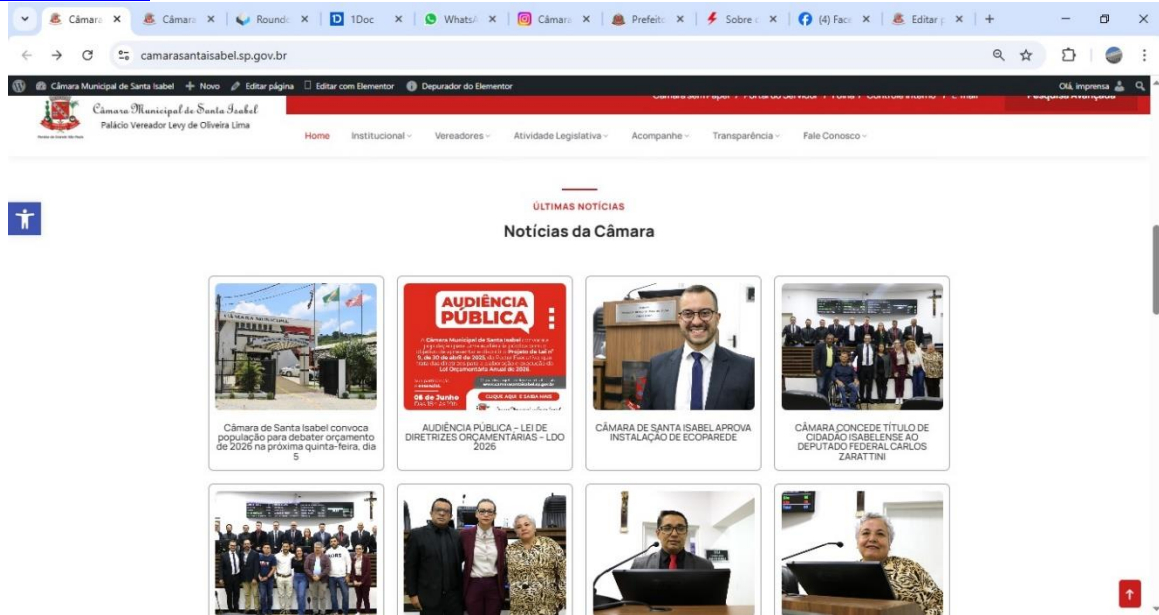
Câmara × Câmara × Round × 1Doc × WhatsA × Câmara × Prefeit × Sobre × (4) Face × Editar × +

camarasantaisabel.sp.gov.br

Câmara Municipal de Santa Isabel + Novo Editar página Editar com Elementor Depurador do Elementor Olá, imprensa

Câmara Municipal de Santa Isabel
Palácio Vereador Levy de Oliveira Lima

Câmara sem Papel | Portal do Servidor | Folha | Controle Interno | E-mail Pesquisa Avançada

Home Institucional Vereadores Atividade Legislativa Acompanhe Transparência Fale Conosco

ÚLTIMAS NOTÍCIAS
Notícias da Câmara

AUDIÊNCIA PÚBLICA
08 de Junho
CLIQUE AQUI E SAIBA MAIS

Câmara de Santa Isabel convoca população para debater orçamento de 2026 na próxima quinta-feira, dia 5

AUDIÊNCIA PÚBLICA – LEI DE DIRETRIZES ORÇAMENTÁRIAS – LDO 2026

CÂMARA DE SANTA ISABEL APROVA INSTALAÇÃO DE ECOPAREDE

CÂMARA CONCEDE TÍTULO DE CIDADÃO ISABELENSE AO DEPUTADO FEDERAL CARLOS ZARATTINI